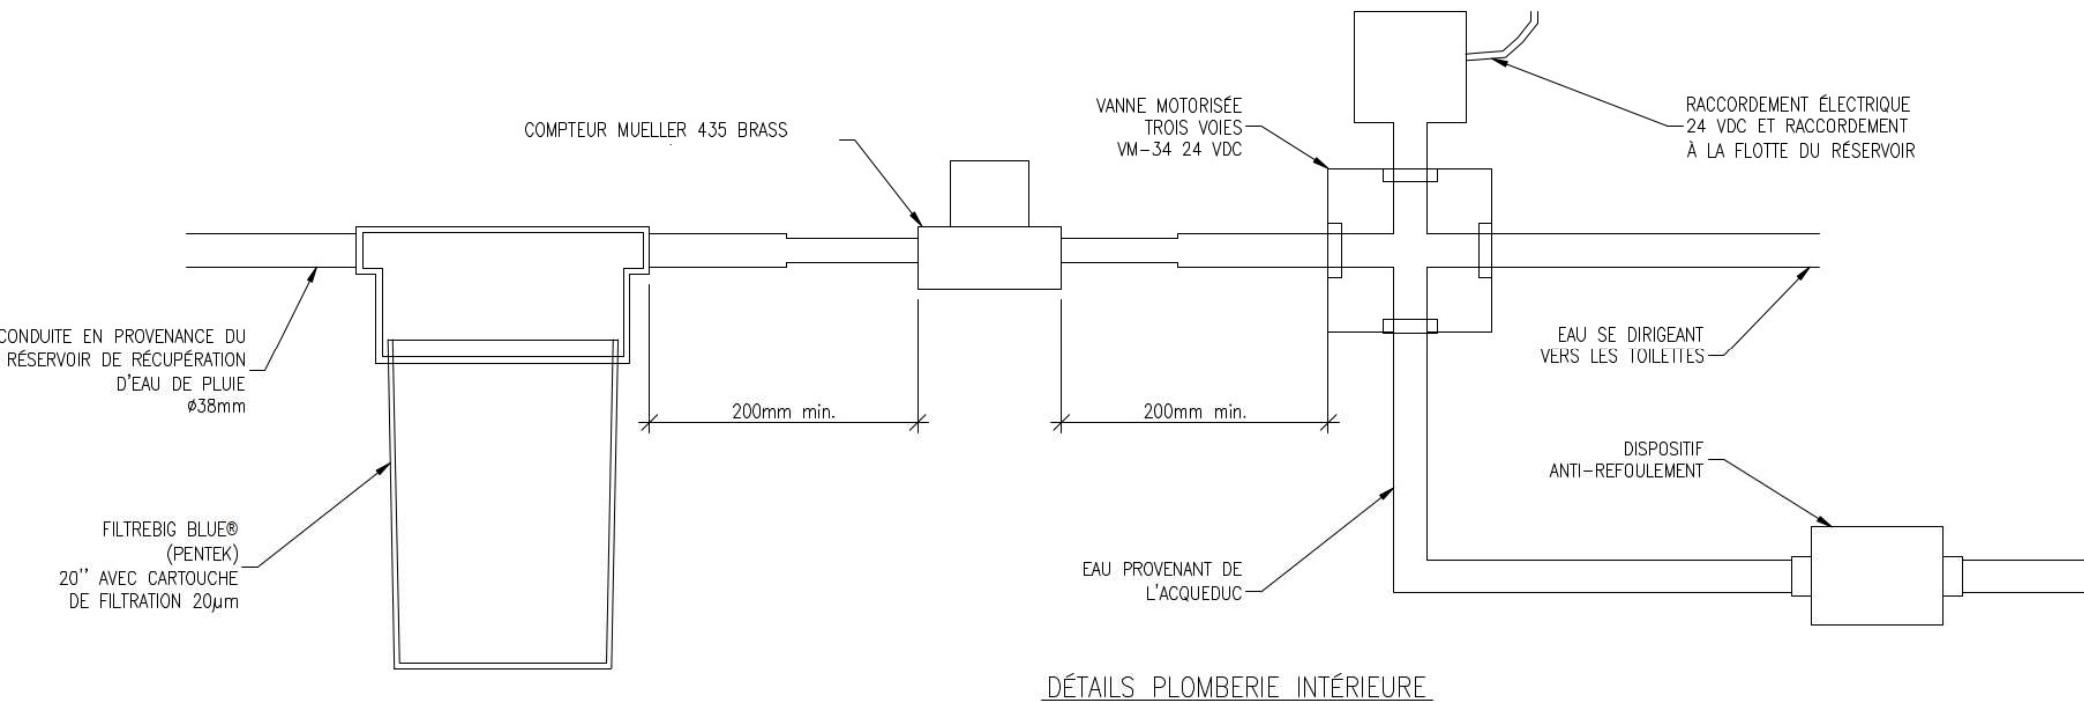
COMPTEUR MUELLER 435 BRASS

VANNE MOTORISÉE
TROIS VOIES
VM-34 24 VDC

RACCORDEMENT ÉLECTRIQUE
24 VDC ET RACCORDEMENT
À LA FLOTTE DU RÉSERVOIR

CONDUITE EN PROVENANCE DU
RÉSERVOIR DE RÉCUPÉRATION
D'EAU DE PLUIE
ø38mm

200mm min.

200mm min.

EAU SE DIRIGEANT
VERS LES TOILETTES

DISPOSITIF
ANTI-REFOULEMENT

FILTREBIG BLUE®
(PENTEK)
20'' AVEC CARTOUCHE
DE FILTRATION 20µm

EAU PROVENANT DE
L'ACQUEDUC

DÉTAILS PLOMBERIE INTÉRIEURE